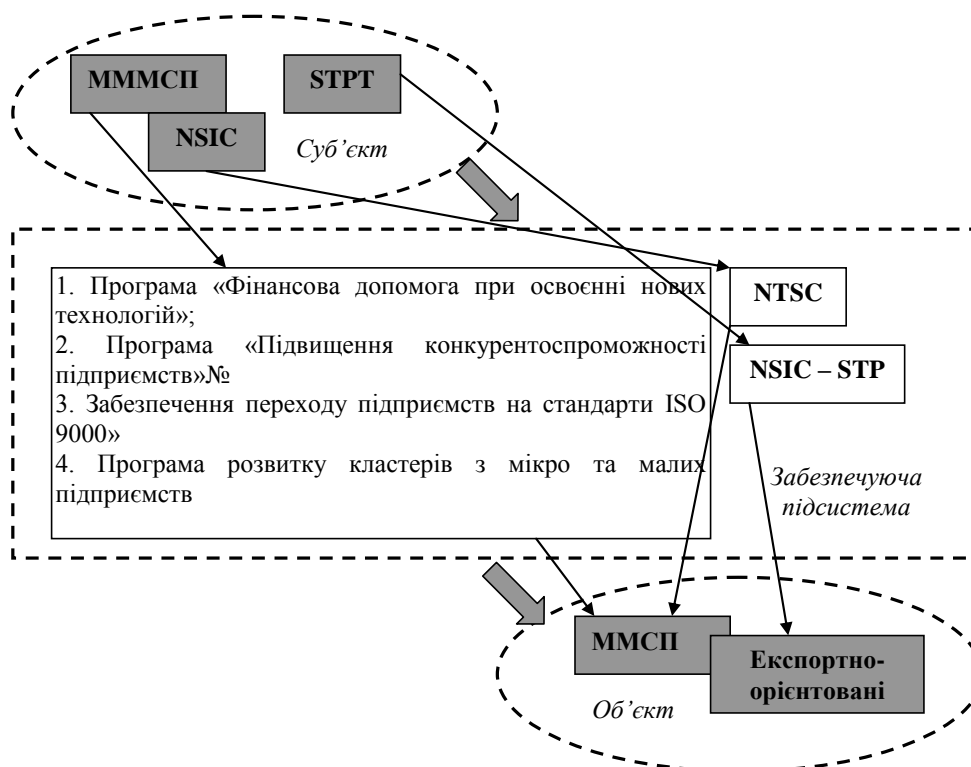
МММСП

STPT

NSIC

Суб'єкт

1. Програма «Фінансова допомога при освоєнні нових технологій»;
2. Програма «Підвищення конкурентоспроможності підприємств»№
3. Забезпечення переходу підприємств на стандарти ISO 9000»
4. Програма розвитку кластерів з мікро та малих підприємств

NTSC

NSIC – STP

Забезпечуюча підсистема

ММСП

Експортно-орієнтовані

Об'єкт